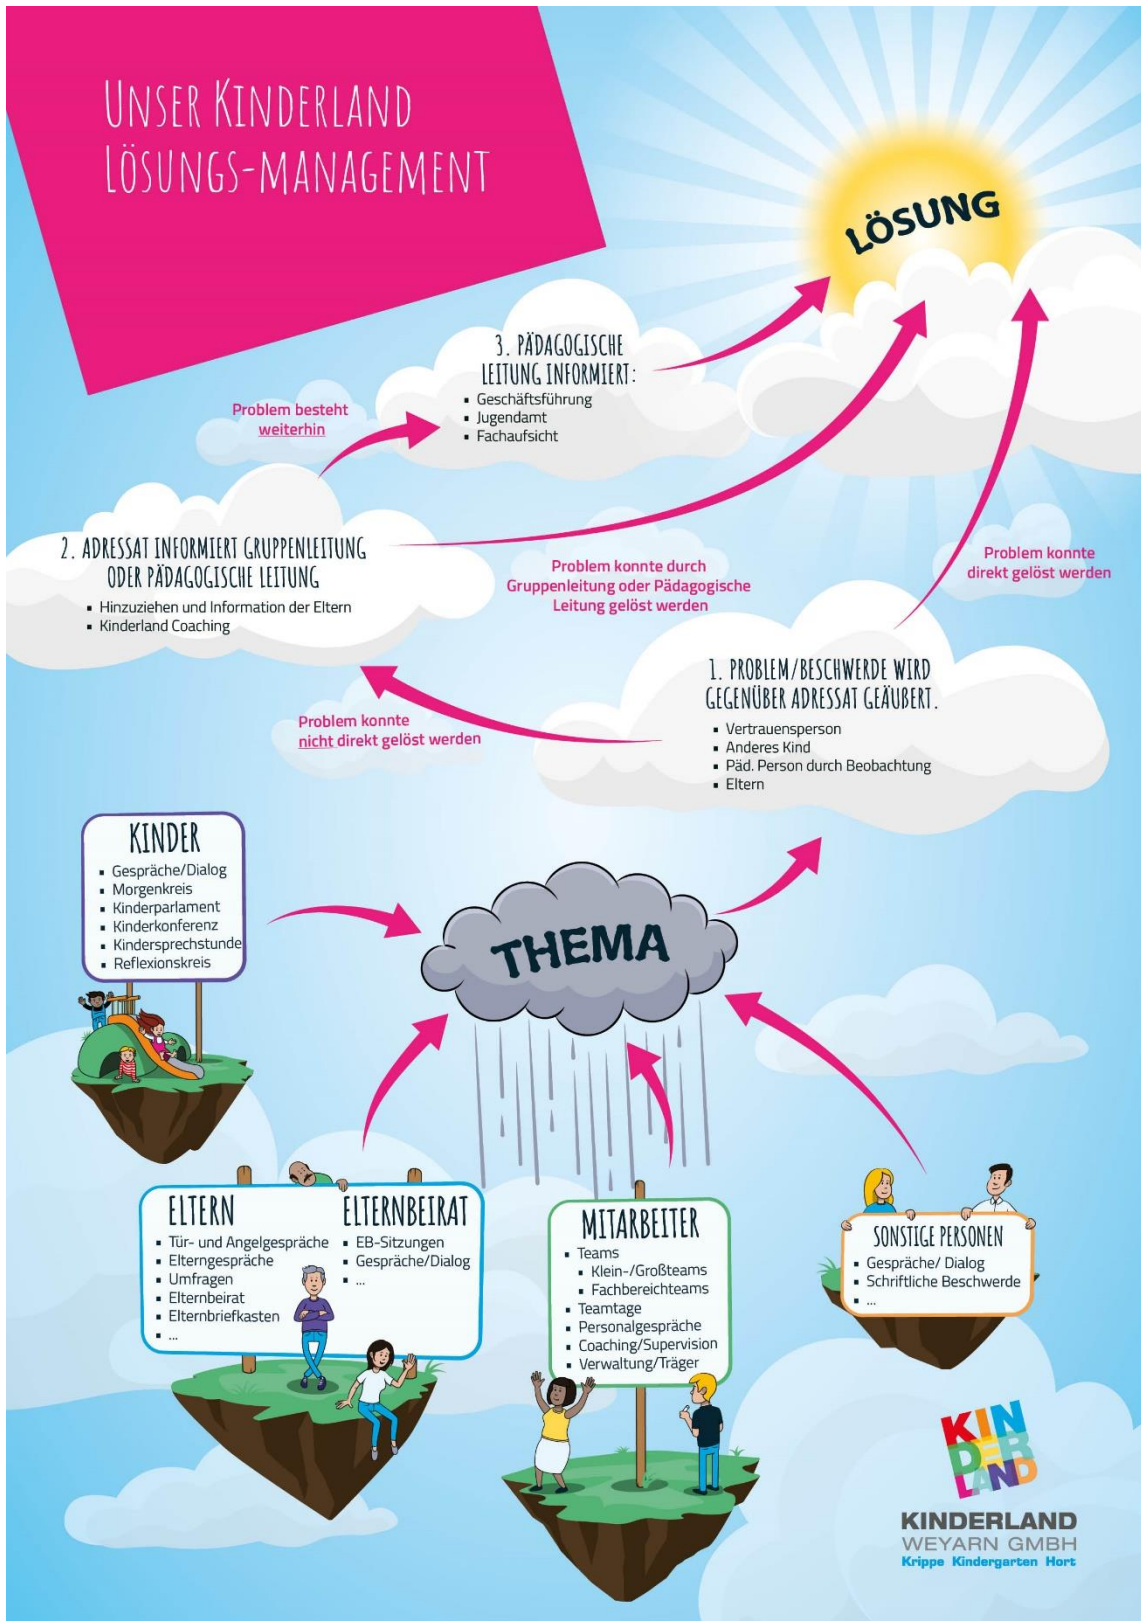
UNSER KINDERLAND LÖSUNGS-MANAGEMENT

LÖSUNG

3. PÄDAGOGISCHE LEITUNG INFORMIERT:
- Geschäftsführung
- Jugendamt
- Fachaufsicht

Problem besteht weiterhin

2. ADRESSAT INFORMIERT GRUPPENLEITUNG ODER PÄDAGOGISCHE LEITUNG
- Hinzuziehen und Information der Eltern
- Kinderland Coaching

Problem konnte durch Gruppenleitung oder Pädagogische Leitung gelöst werden

Problem konnte direkt gelöst werden

1. PROBLEM/BESCHWERDE WIRD GEGENÜBER ADRESSAT GEÄUßERT.
- Vertrauensperson
- Anderes Kind
- Päd. Person durch Beobachtung
- Eltern

Problem konnte nicht direkt gelöst werden

KINDER
- Gespräche/Dialog
- Morgenkreis
- Kinderparlament
- Kinderkonferenz
- Kindersprechstunde
- Reflexionskreis

THEMA

ELTERN
- Tür- und Angelgespräche
- Elterngespräche
- Umfragen
- Elternbeirat
- Elternbriefkasten
- ...

ELTERNBEIRAT
- EB-Sitzungen
- Gespräche/Dialog
- ...

MITARBEITER
- Teams
- Klein-/Großteams
- Fachbereichteams
- Teamtage
- Personalgespräche
- Coaching/Supervision
- Verwaltung/Träger

SONSTIGE PERSONEN
- Gespräche/ Dialog
- Schriftliche Beschwerde
- ...

KIN DER LAND

KINDERLAND WEYARN GMBH
Krippe Kindergarten Hort